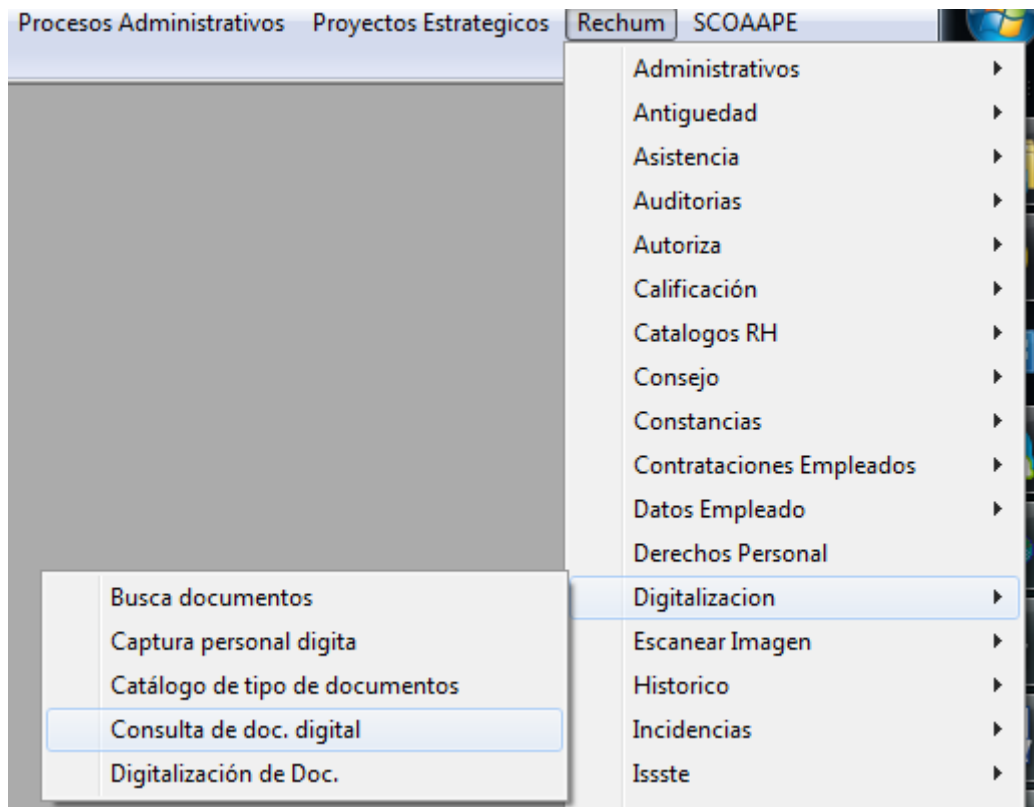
Procesos Administrativos   Proyectos Estrategicos   Rechum   SCOAAPE

Administrativos
Antiguedad
Asistencia
Auditorias
Autoriza
Calificación
Catalogos RH
Consejo
Constancias
Contrataciones Empleados
Datos Empleado
Derechos Personal
Digitalizacion
Escanear Imagen
Historico
Incidencias
Issste

Busca documentos
Captura personal digita
Catálogo de tipo de documentos
Consulta de doc. digital
Digitalización de Doc.